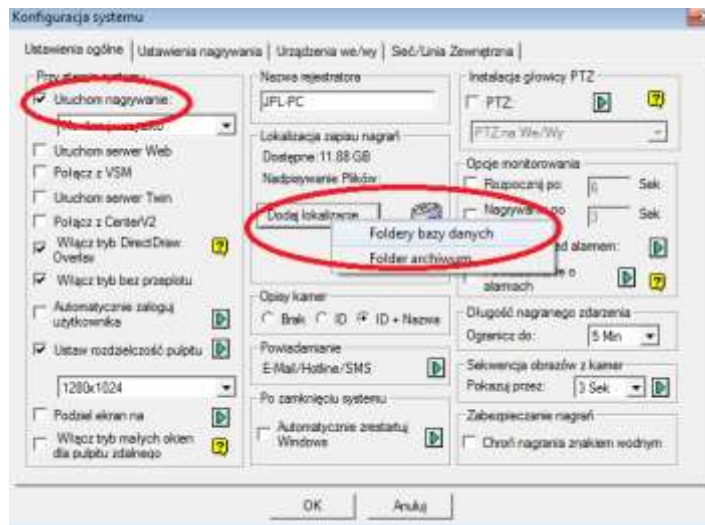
Konfiguracja systemu

Ustawienia ogólne | Ustawienia nagrywania | Urządzenia we/wy | Sieć/Linia Zewnętrzna

Przy starcie systemu
Uruchom nagrywanie:
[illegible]
Uruchom serwer Web
Połącz z VSM
Uruchom serwer Twin
Połącz z CenterV2
Włącz tryb DirectDraw Overlay
Włącz tryb bez przeplotu
Automatycznie zaloguj użytkownika
Ustaw rozdzielczość pulpitu
1280x1024
Podziel ekran na
Włącz tryb małych okien dla pulpitu zdalnego

Nazwa rejestratora
JPL-PC

Lokalizacja zapisu nagrań
Dostępne: 11.88 GB
Nadpisywanie Plików
Dodaj lokalizacje
Foldery bazy danych
Folder archiwum

Opisy kamer
Brak ID ID + Nazwa

Powiadamianie
E-Mail/Hotline/SMS

Po zamknięciu systemu
Automatycznie zrestartuj Windows

Instalacja głowicy PTZ
PTZ:
PTZ na We/Wy

Opcje monitorowania
Rozpocznij po: 6 Sek
Nagrywanie po 3 Sek
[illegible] alarmem:
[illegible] o alarmach

Długość nagranego zdarzenia
Ogranicz do: 5 Min

Sekwencja obrazów z kamer
Pokazuj przez: 3 Sek

Zabezpieczanie nagrań
Chroń nagrania znakiem wodnym

OK Anuluj